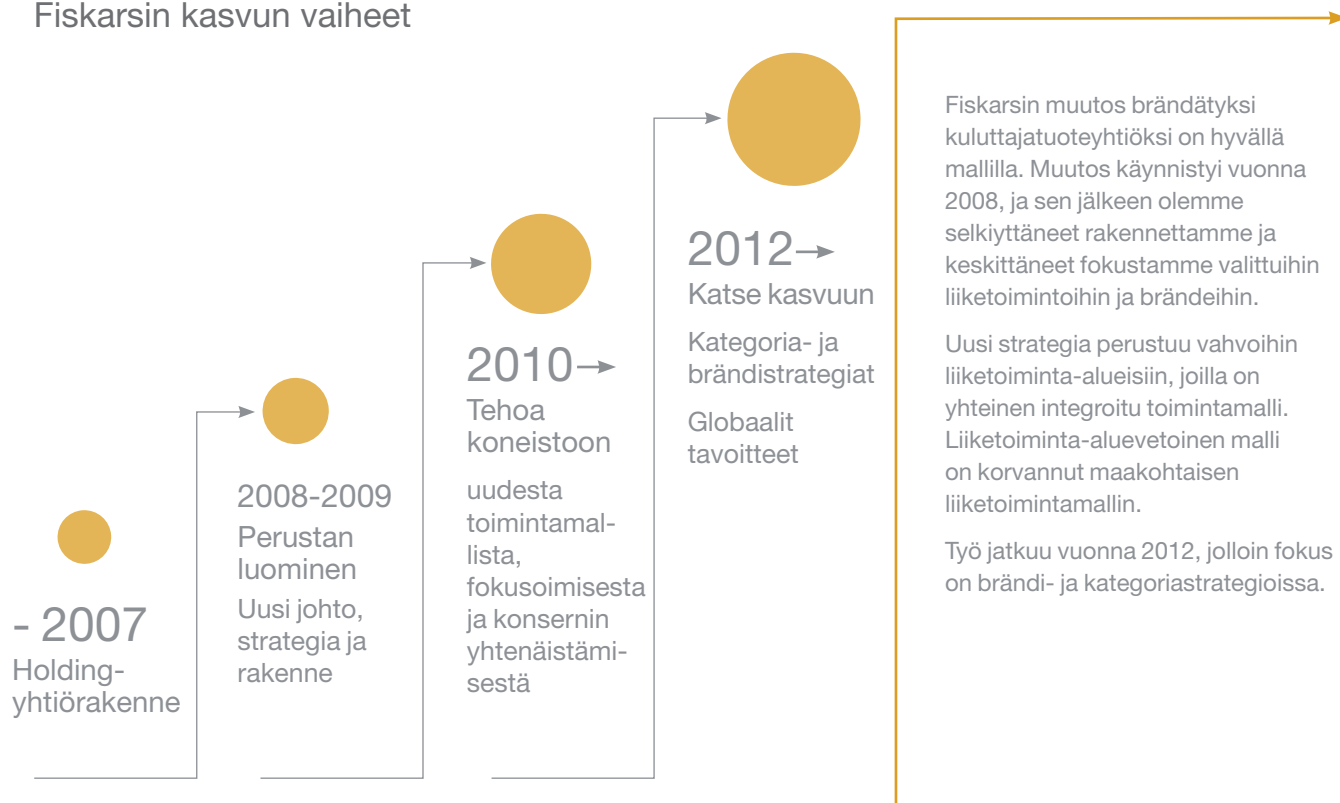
Fiskarsin kasvun vaiheet

- 2007
Holding-yhtiörakenne

2008-2009
Perustan luominen
Uusi johto, strategia ja rakenne

2010→
Tehoa koneistoon
uudesta toimintamallista, fokusoimisesta ja konsernin yhtenäistämisestä

2012→
Katse kasvuun
Kategoria- ja brändistrategiat
Globaalit tavoitteet

Fiskarsin muutos brändätyksi kuluttajatuoteyhtiöksi on hyvällä mallilla. Muutos käynnistyi vuonna 2008, ja sen jälkeen olemme selkiyttäneet rakennettamme ja keskittäneet fokustamme valittuihin liiketoimintoihin ja brändeihin.

Uusi strategia perustuu vahvoihin liiketoiminta-alueisiin, joilla on yhteinen integroitu toimintamalli. Liiketoiminta-aluevetoinen malli on korvannut maakohtaisen liiketoimintamallin.

Työ jatkuu vuonna 2012, jolloin fokus on brändi- ja kategoriastrategioissa.